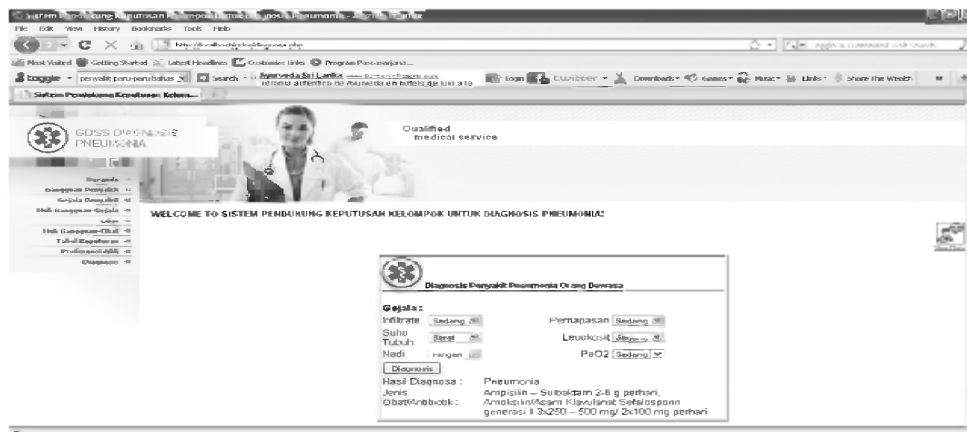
Sistem Pendukung Keputusan Kelompok Untuk Diagnosis Pneumonia - Mozilla Firefox

File Edit View History Bookmarks Tools Help

http://localhost/gdss/diagnosa.php

Most Visited Getting Started Latest Headlines Customize Links Program Pascasarjana

toggle penyakit paru-paru bahas Search Ayurveda Sri Lanka Terapia autentica de Ayurveda en hoteles de lujo a la Login Twitter Downloads Games Music Links Share The Wealth

Sistem Pendukung Keputusan Kelom...

GDSS DIAGNOSIS PNEUMONIA

Qualified medical service

Beranda
Gangguan Penyakit
Gejala Penyakit
Hub Gangguan-Gejala
Obat
Hub Gangguan-Obat
Tabel Keputusan
Profesional(ahli)
Diagnosis

WELCOME TO SISTEM PENDUKUNG KEPUTUSAN KELOMPOK UNTUK DIAGNOSIS PNEUMONIA!

Diagnosis Penyakit Pneumonia Orang Dewasa

Gejala :
Infiltrate Sedang
Pernapasan Sedang
Suhu Tubuh Berat
Leukosit Sedang
Nadi Ringan
PaO2 Sedang
Diagnosis
Hasil Diagnosa : Pneumonia
Jenis Obat/Antibiotik : Ampisilin – Sulbaktam 2-8 g perhari, Amoksilin/Asam Klavulanat Sefalosporin generasi II 3x250 – 500 mg/ 2x100 mg perhari